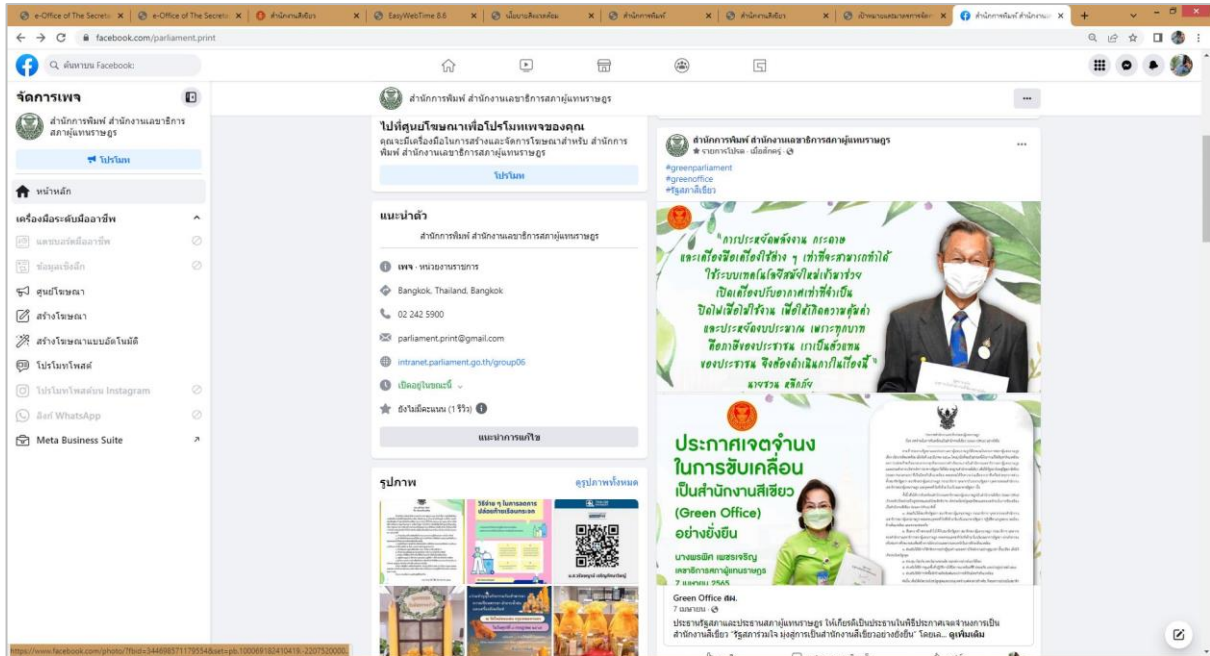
e-Office of The Secreta | e-Office of The Secreta | สำนักงานสีเขียว | EasyWebTime 8.6 | นโยบายสิ่งแวดล้อม | สำนักการพิมพ์ | สำนักงานสีเขียว | เป้าหมายและแผนการดำเนินงาน | สำนักการพิมพ์ สำนักงาน

facebook.com/parliament.print

ค้นหาบน Facebook

จัดการเพจ

สำนักการพิมพ์ สำนักงานเลขาธิการสภาผู้แทนราษฎร

โปรโมท

หน้าหลัก

เครื่องมือระดับมืออาชีพ

แดชบอร์ดมืออาชีพ

ข้อมูลเชิงลึก

ศูนย์โฆษณา

สร้างโฆษณา

สร้างโฆษณาแบบอัตโนมัติ

โปรโมทโพสต์

โปรโมทโพสต์บน Instagram

ลิงก์ WhatsApp

Meta Business Suite

สำนักการพิมพ์ สำนักงานเลขาธิการสภาผู้แทนราษฎร

ไปที่ศูนย์โฆษณาเพื่อโปรโมทเพจของคุณ

คุณจะมีเครื่องมือในการสร้างและจัดการโฆษณาสำหรับ สำนักการพิมพ์ สำนักงานเลขาธิการสภาผู้แทนราษฎร

โปรโมท

แนะนำตัว

สำนักการพิมพ์ สำนักงานเลขาธิการสภาผู้แทนราษฎร

เพจ · หน่วยงานราชการ

Bangkok, Thailand, Bangkok

02 242 5900

parliament.print@gmail.com

intranet.parliament.go.th/group06

เปิดอยู่ในขณะนี้

ยังไม่มีคะแนน (1 รีวิว)

แนะนำการแก้ไข

รูปภาพ

ดูรูปภาพทั้งหมด

วิธีง่าย ๆ ในการลดการปล่อยก๊าซเรือนกระจก

สำนักการพิมพ์ สำนักงานเลขาธิการสภาผู้แทนราษฎร

รายการโปรด · เมื่อสักครู่

#greenparliament
#greenoffice
#รัฐสภาสีเขียว

"การประหยัดพลังงาน กระดาษ และเครื่องมือเครื่องใช้ต่าง ๆ เท่าที่จะสามารถทำได้ ใช้ระบบเทคโนโลยีสมัยใหม่เข้ามาช่วย เปิดเครื่องปรับอากาศเท่าที่จำเป็น ปิดไฟเมื่อไม่ใช้งาน เพื่อให้เกิดความคุ้มค่าและประหยัดงบประมาณ เพราะทุกบาทคือภาษีของประชาชน เราเป็นตัวแทนของประชาชน จึงต้องดำเนินการในเรื่องนี้"

นายชวน หลีกภัย

ประกาศเจตจำนงในการขับเคลื่อนเป็นสำนักงานสีเขียว (Green Office) อย่างยั่งยืน

นางพรพิศ เพชรเจริญ
เลขาธิการสภาผู้แทนราษฎร
7 เมษายน 2565

Green Office สผ.

7 เมษายน ·

ประธานรัฐสภาและประธานสภาผู้แทนราษฎร ให้เกียรติเป็นประธานในพิธีประกาศเจตจำนงการเป็นสำนักงานสีเขียว "รัฐสภาร่วมใจ มุ่งสู่การเป็นสำนักงานสีเขียวอย่างยั่งยืน" โดยนอ... ดูเพิ่มเติม

https://www.facebook.com/photo/?fbid=344698571179554&set=pb.100069182410419.-2207520000...